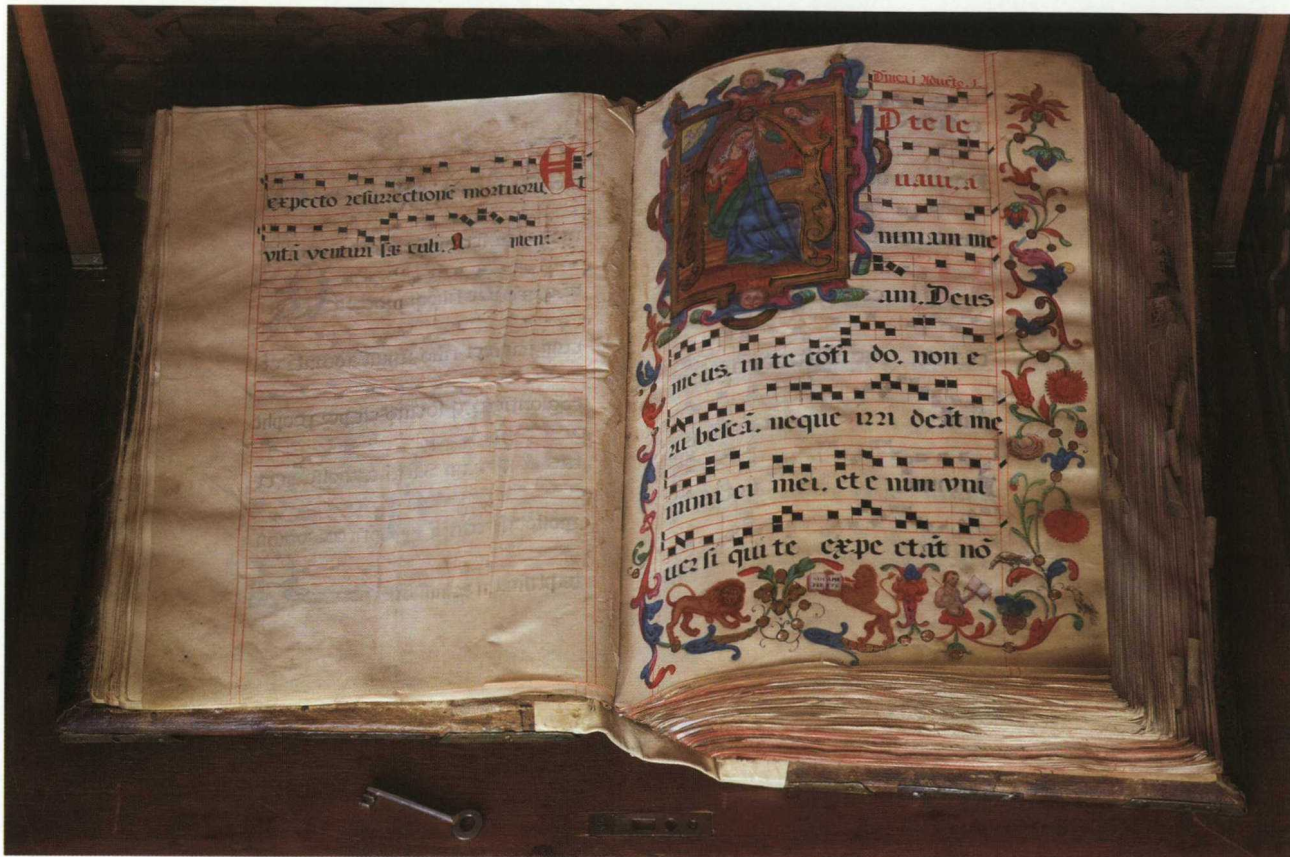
Et expecto resurrectioné mortuorú. vitā venturi s̄c culi. A men.

Dnica i Adventꝰ I.

D te le uaui a nimam me am. Deus meus. in te cōfi do. non e ru besca. neque irri deāt me inimi ci mei. et e nim vni uersi qui te expe ctāt nō